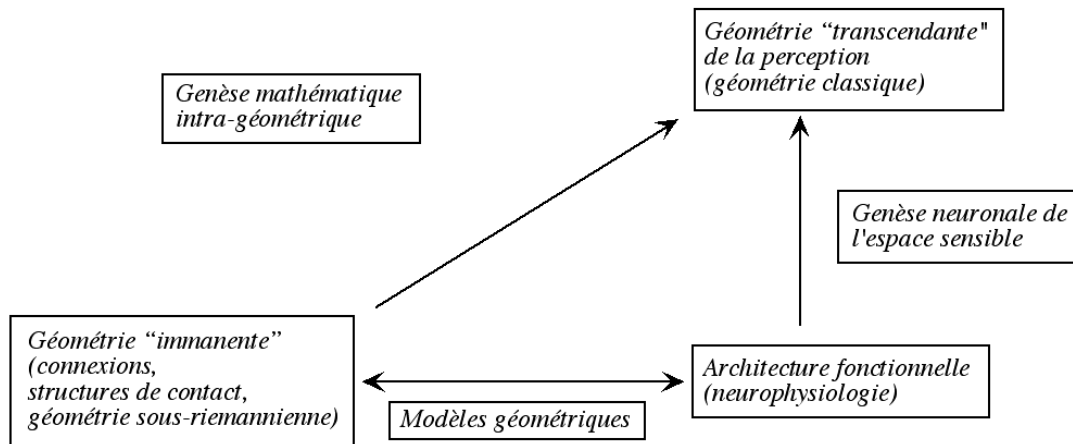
Géométrie "transcendante" de la perception (géométrie classique)

Genèse mathématique intra-géométrique

Genèse neuronale de l'espace sensible

Géométrie "immanente" (connexions, structures de contact, géométrie sous-riemannienne)

Architecture fonctionnelle (neurophysiologie)

Modèles géométriques